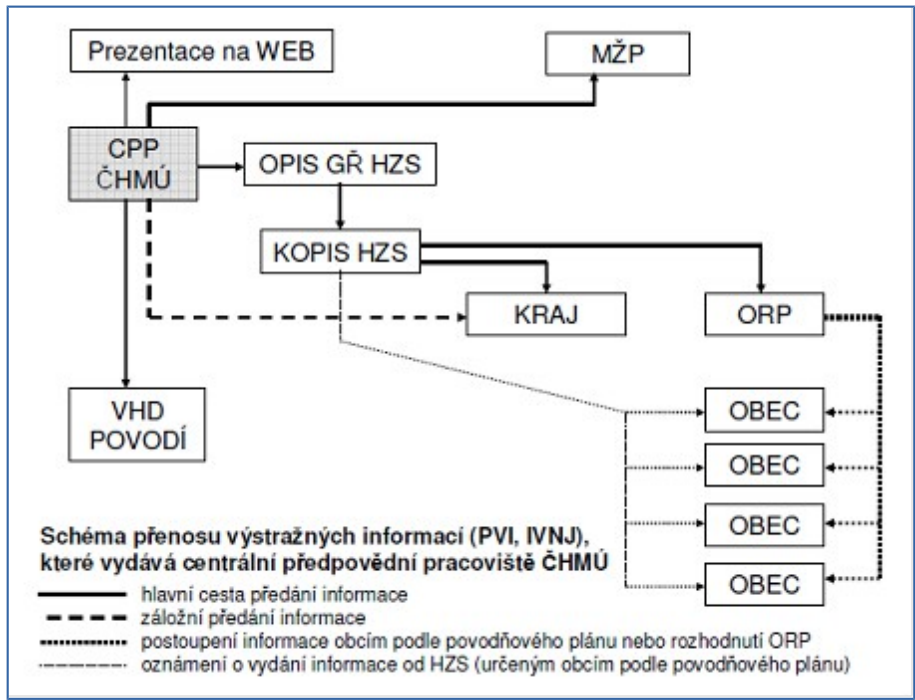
Prezentace na WEB

MŽP

CPP ČHMÚ

OPIS GŘ HZS

KOPIS HZS

KRAJ

ORP

VHD POVODÍ

OBEC

OBEC

OBEC

OBEC

Schéma přenosu výstražných informací (PVI, IVNJ), které vydává centrální předpovědní pracoviště ČHMÚ

hlavní cesta předání informace

záložní předání informace

postoupení informace obcím podle povodňového plánu nebo rozhodnutí ORP

oznámení o vydání informace od HZS (určeným obcím podle povodňového plánu)